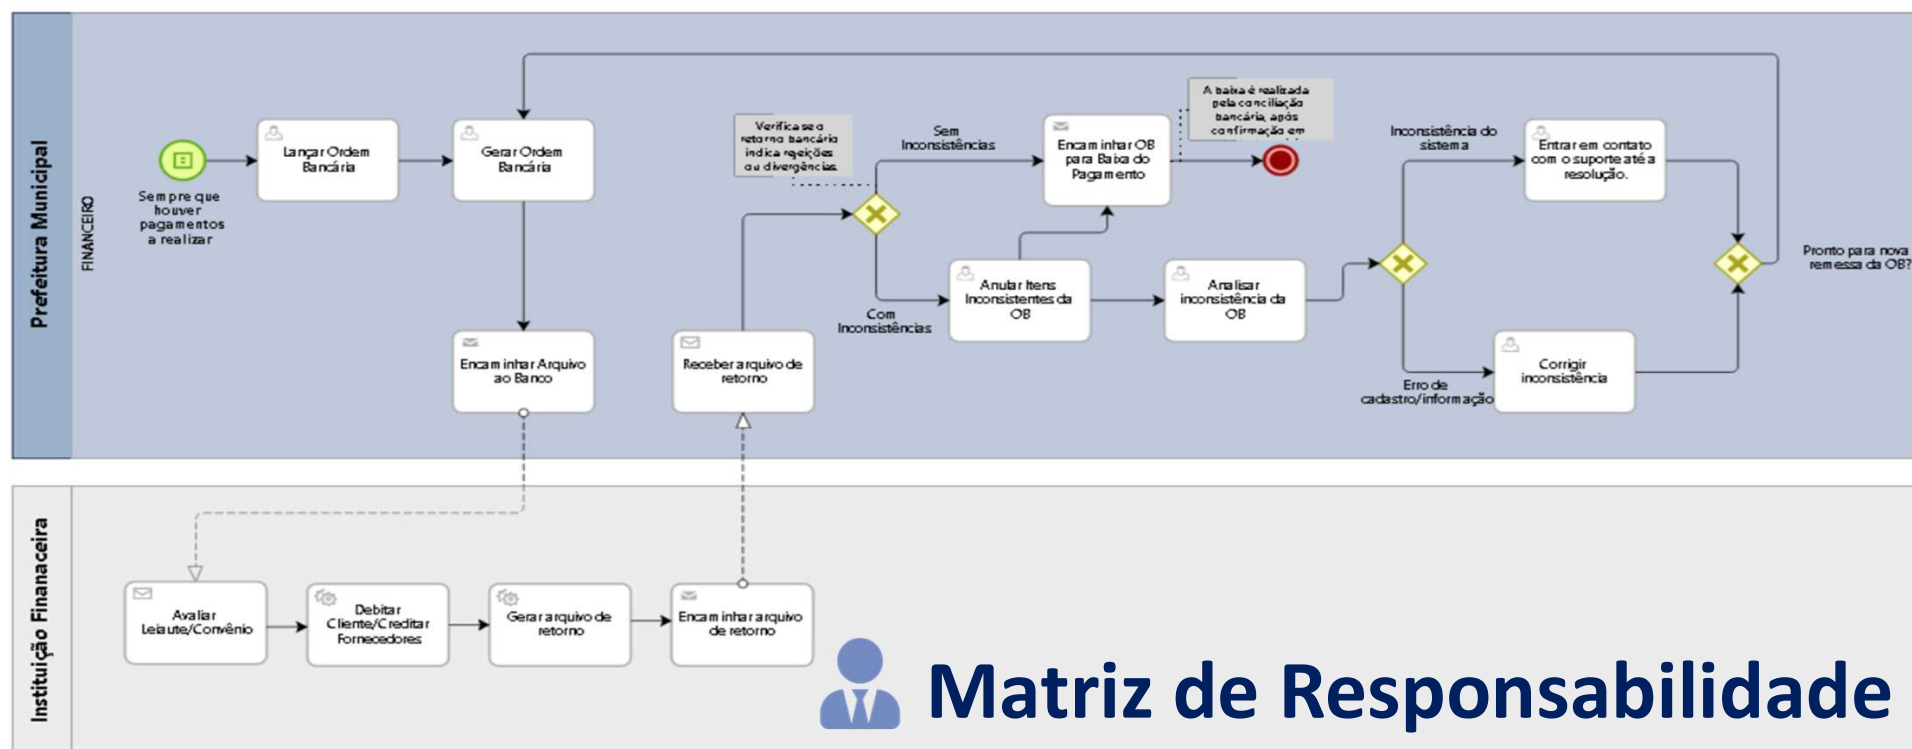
Prefeitura Municipal

FINANCEIRO

Sempre que houver pagamentos a realizar

Lançar Ordem Bancária

Gerar Ordem Bancária

Encaminhar Arquivo ao Banco

Receber arquivo de retorno

Verifica se o retorno bancário indica rejeições ou divergências

Sem Inconsistências

Com Inconsistências

Encaminhar OB para Baixa do Pagamento

A baixa é realizada pela conciliação bancária, após confirmação em

Anular Itens Inconsistentes da OB

Analisar inconsistência da OB

Inconsistência do sistema

Entrar em contato com o suporte até a resolução.

Erro de cadastro/informação

Corrigir inconsistência

Pronto para nova remessa da OB?

Instituição Finanaceira

Avaliar Leiaute/Convênio

Debitar Cliente/Creditar Fornecedores

Gerar arquivo de retorno

Encaminhar arquivo de retorno

Matriz de Responsabilidade